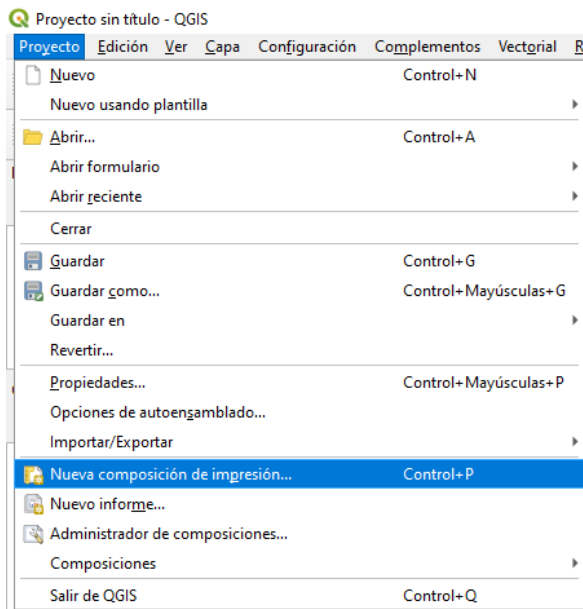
Proyecto sin título - QGIS

Proyecto Edición Ver Capa Configuración Complementos Vectorial R

Nuevo Control+N
Nuevo usando plantilla
Abrir... Control+A
Abrir formulario
Abrir reciente
Cerrar
Guardar Control+G
Guardar como... Control+Mayúsculas+G
Guardar en
Revertir...
Propiedades... Control+Mayúsculas+P
Opciones de autoensamblado...
Importar/Exportar
Nueva composición de impresión... Control+P
Nuevo informe...
Administrador de composiciones...
Composiciones
Salir de QGIS Control+Q